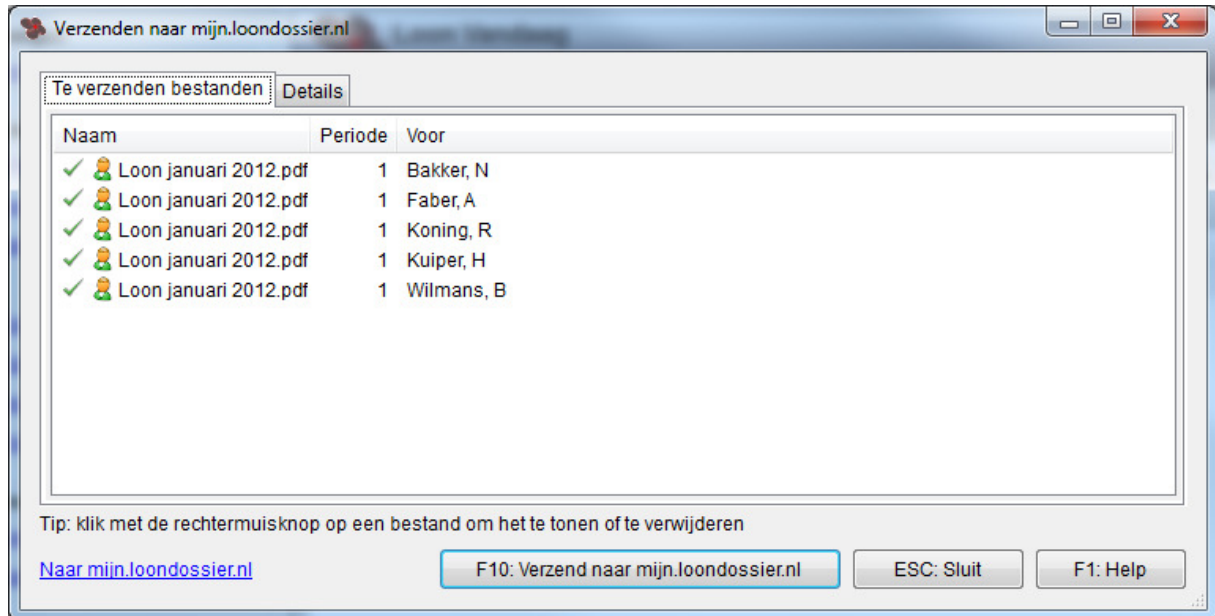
Verzenden naar mijn.loondossier.nl

Te verzenden bestanden | Details

| Naam | Periode | Voor |
|---|---|---|
| Loon januari 2012.pdf | 1 | Bakker, N |
| Loon januari 2012.pdf | 1 | Faber, A |
| Loon januari 2012.pdf | 1 | Koning, R |
| Loon januari 2012.pdf | 1 | Kuiper, H |
| Loon januari 2012.pdf | 1 | Wilmans, B |

Tip: klik met de rechtermuisknop op een bestand om het te tonen of te verwijderen

Naar mijn.loondossier.nl

F10: Verzend naar mijn.loondossier.nl

ESC: Sluit

F1: Help